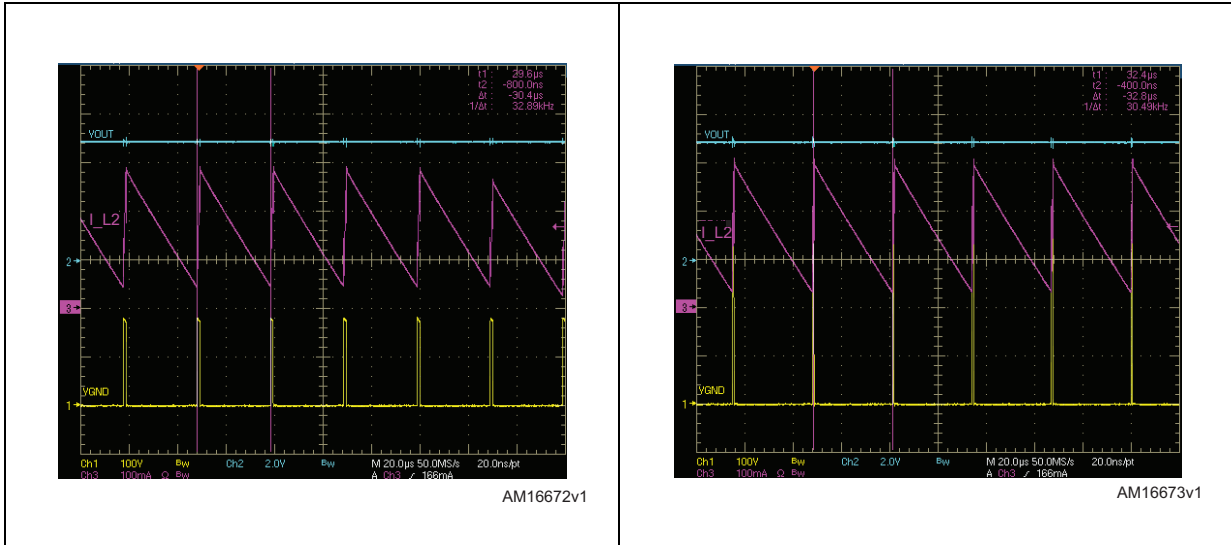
t1 : 29.6µs
t2 : -800.0ns
Δt : -30.4µs
1/Δt : 32.89kHz

VOUT

I_L2

2

3

VGND

1

Ch1 100V Bw Ch2 2.0V Bw M 20.0µs 50.0MS/s 20.0ns/pt
Ch3 100mA Ω Bw A Ch3 ⁄ 166mA

AM16672v1

t1 : 32.4µs
t2 : -400.0ns
Δt : -32.8µs
1/Δt : 30.49kHz

VOUT

I_L2

2

3

VGND

1

Ch1 100V Bw Ch2 2.0V Bw M 20.0µs 50.0MS/s 20.0ns/pt
Ch3 100mA Ω Bw A Ch3 ⁄ 166mA

AM16673v1